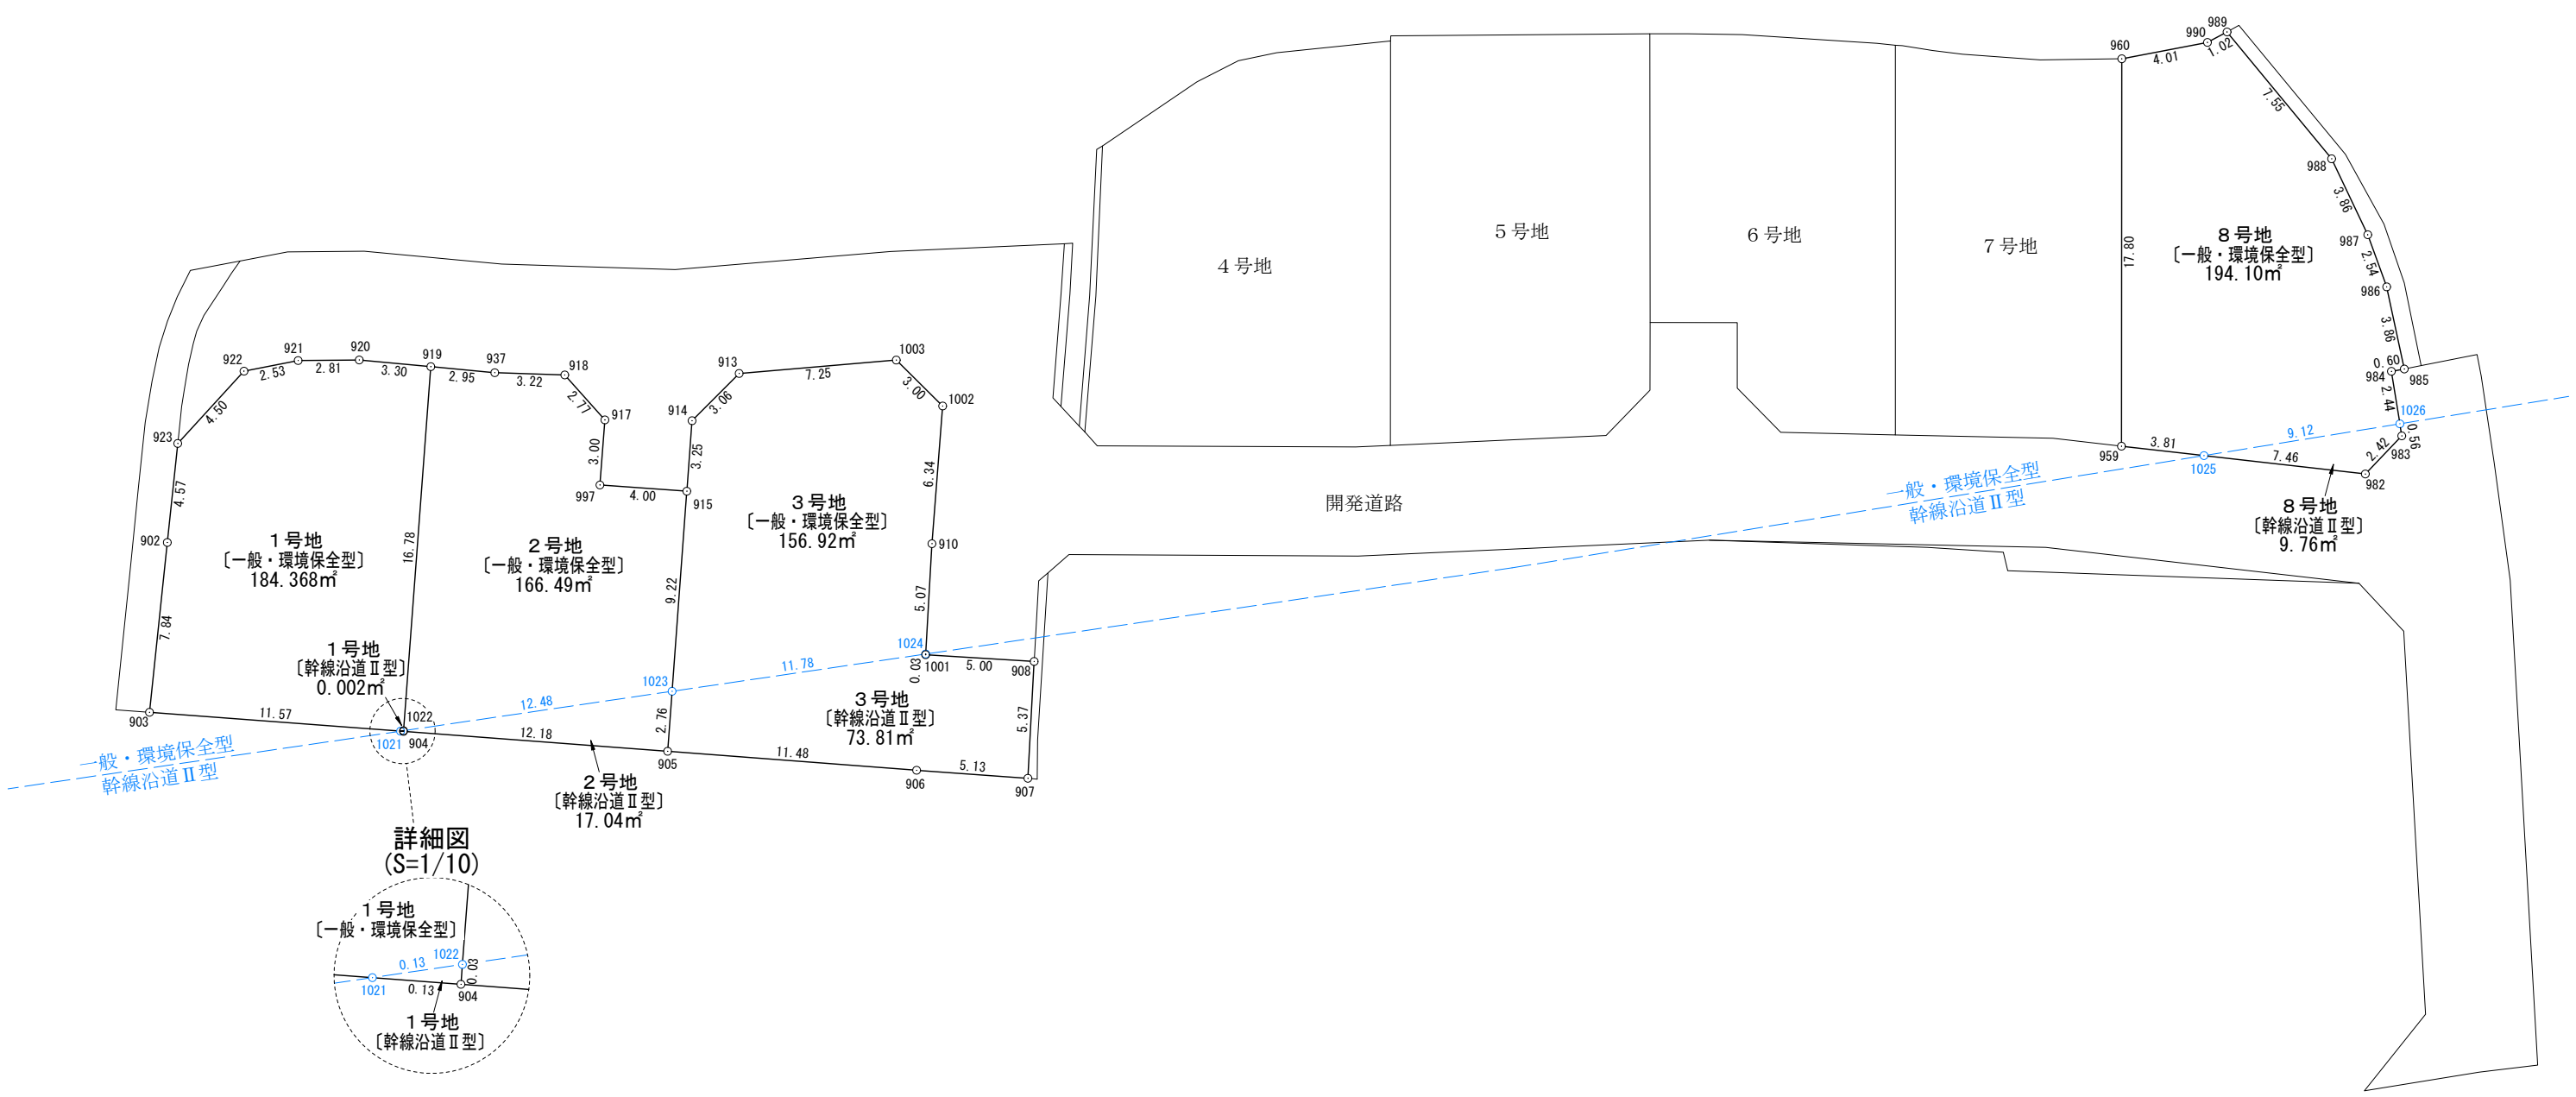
４号地

５号地

６号地

７号地

８号地
〔一般・環境保全型〕
194.10㎡

960 990 989
4.01 1.02 7.55 988 3.86 987 2.54 986 3.86 0.60 984 985 2.44 1026 0.56 2.42 983 982 9.12 7.46 3.81 959 1025 17.80

８号地
〔幹線沿道Ⅱ型〕
9.76㎡

一般・環境保全型
幹線沿道Ⅱ型

開発道路

922 921 920 919 937 918 917 923 2.53 2.81 3.30 2.95 3.22 2.77 4.50 3.00 997 4.00 915 4.57 902 7.84 903 16.78

１号地
〔一般・環境保全型〕
184.368㎡

２号地
〔一般・環境保全型〕
166.49㎡

913 1003 7.25 3.06 914 3.00 1002 3.25 6.34

３号地
〔一般・環境保全型〕
156.92㎡

910 5.07 9.22 1024 1001 0.03 5.00 908 11.78 1023 12.48 1022 1021 904 11.57 12.18 905 2.76 11.48 906 5.13 907 5.37

１号地
〔幹線沿道Ⅱ型〕
0.002㎡

３号地
〔幹線沿道Ⅱ型〕
73.81㎡

２号地
〔幹線沿道Ⅱ型〕
17.04㎡

一般・環境保全型
幹線沿道Ⅱ型

詳細図
(S=1/10)

１号地
〔一般・環境保全型〕
1022 0.13 0.03 1021 0.13 904

１号地
〔幹線沿道Ⅱ型〕